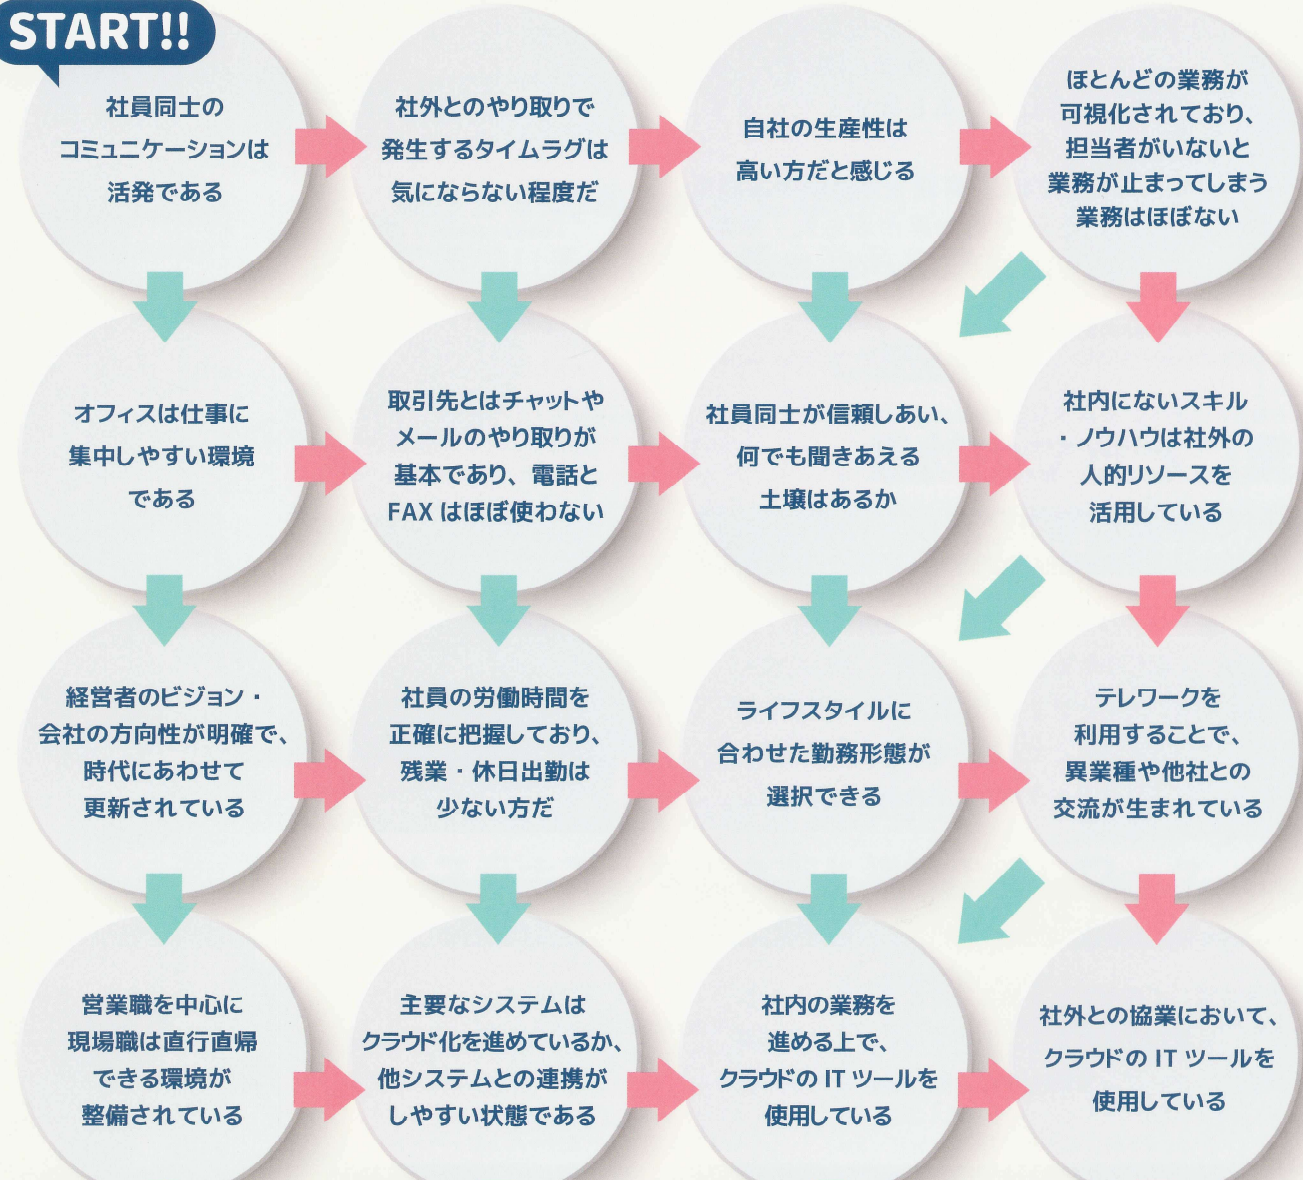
START!!

社員同士のコミュニケーションは活発である

社外とのやり取りで発生するタイムラグは気にならない程度だ

自社の生産性は高い方だと感じる

ほとんどの業務が可視化されており、担当者がいないと業務が止まってしまう業務はほぼない

オフィスは仕事に集中しやすい環境である

取引先とはチャットやメールのやり取りが基本であり、電話とFAX はほぼ使わない

社員同士が信頼しあい、何でも聞きあえる土壌はあるか

社内にないスキル・ノウハウは社外の人的リソースを活用している

経営者のビジョン・会社の方向性が明確で、時代にあわせて更新されている

社員の労働時間を正確に把握しており、残業・休日出勤は少ない方だ

ライフスタイルに合わせた勤務形態が選択できる

テレワークを利用することで、異業種や他社との交流が生まれている

営業職を中心に現場職は直行直帰できる環境が整備されている

主要なシステムはクラウド化を進めているか、他システムとの連携がしやすい状態である

社内の業務を進める上で、クラウドの IT ツールを使用している

社外との協業において、クラウドの IT ツールを使用している